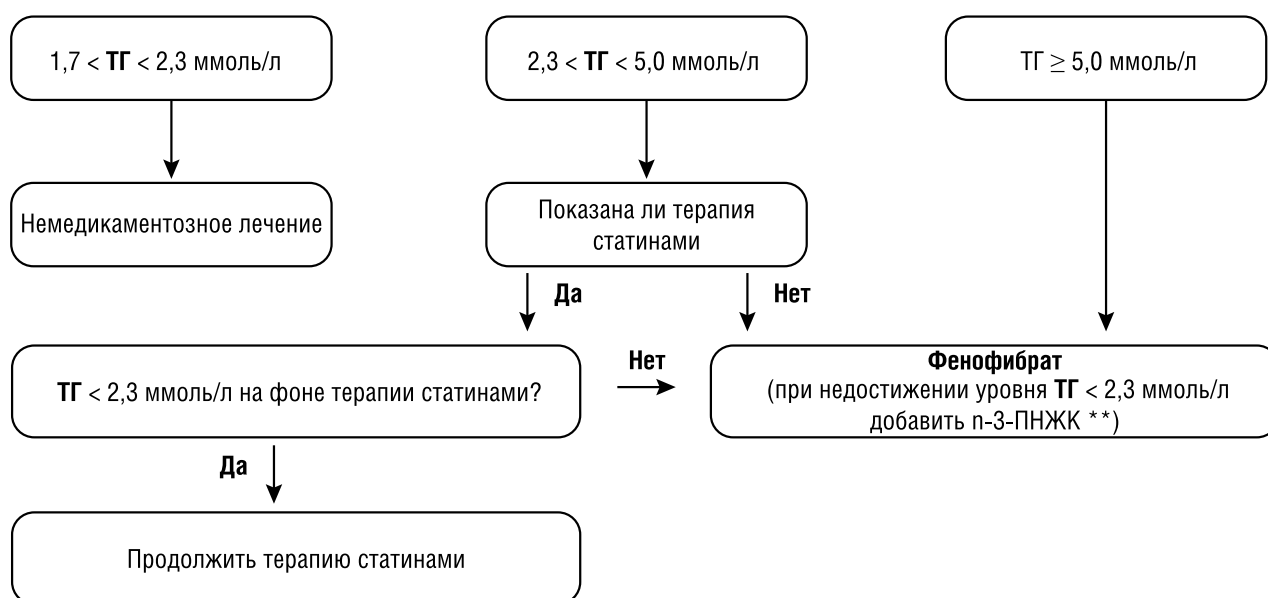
1,7 < **ТГ** < 2,3 ммоль/л

2,3 < **ТГ** < 5,0 ммоль/л

ТГ $\geq$ 5,0 ммоль/л

Немедикаментозное лечение

Показана ли терапия статинами

Да

Нет

**ТГ** < 2,3 ммоль/л на фоне терапии статинами?

Нет

**Фенофибрат**
(при недостижении уровня **ТГ** < 2,3 ммоль/л добавить n-3-ПНЖК **)

Да

Продолжить терапию статинами